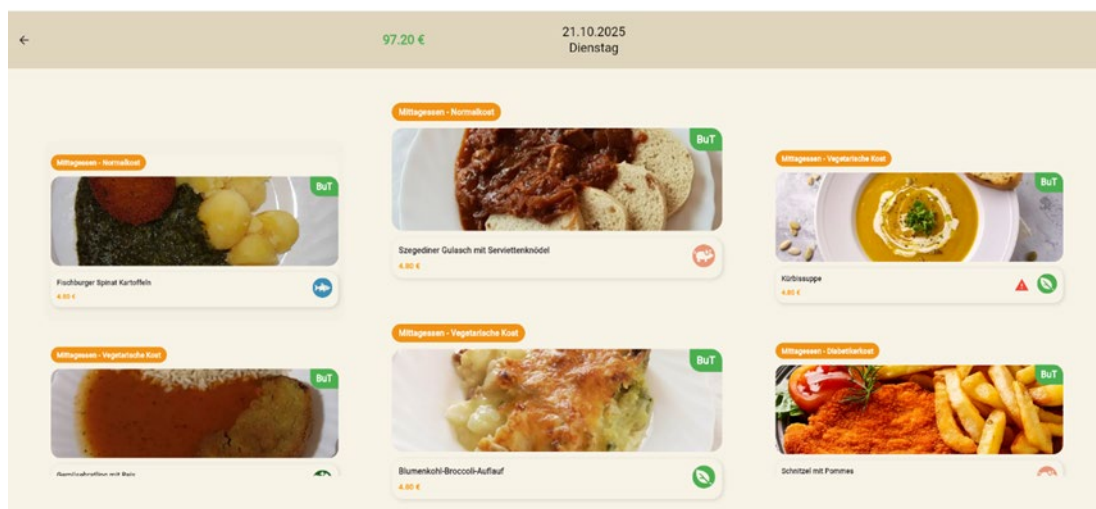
←

97.20 €

21.10.2025
Dienstag

Mittagessen - Normalkost
BuT
Fischburger Spinat Kartoffeln
4.80 €

Mittagessen - Vegetarische Kost
BuT
Gemüsebratling mit Reis

Mittagessen - Normalkost
BuT
Szegediner Gulasch mit Serviettenknödel
4.80 €

Mittagessen - Vegetarische Kost
BuT
Blumenkohl-Broccoli-Auflauf
4.80 €

Mittagessen - Vegetarische Kost
BuT
Kürbissuppe
4.80 €

Mittagessen - Diabetikerkost
BuT
Schnitzel mit Pommes